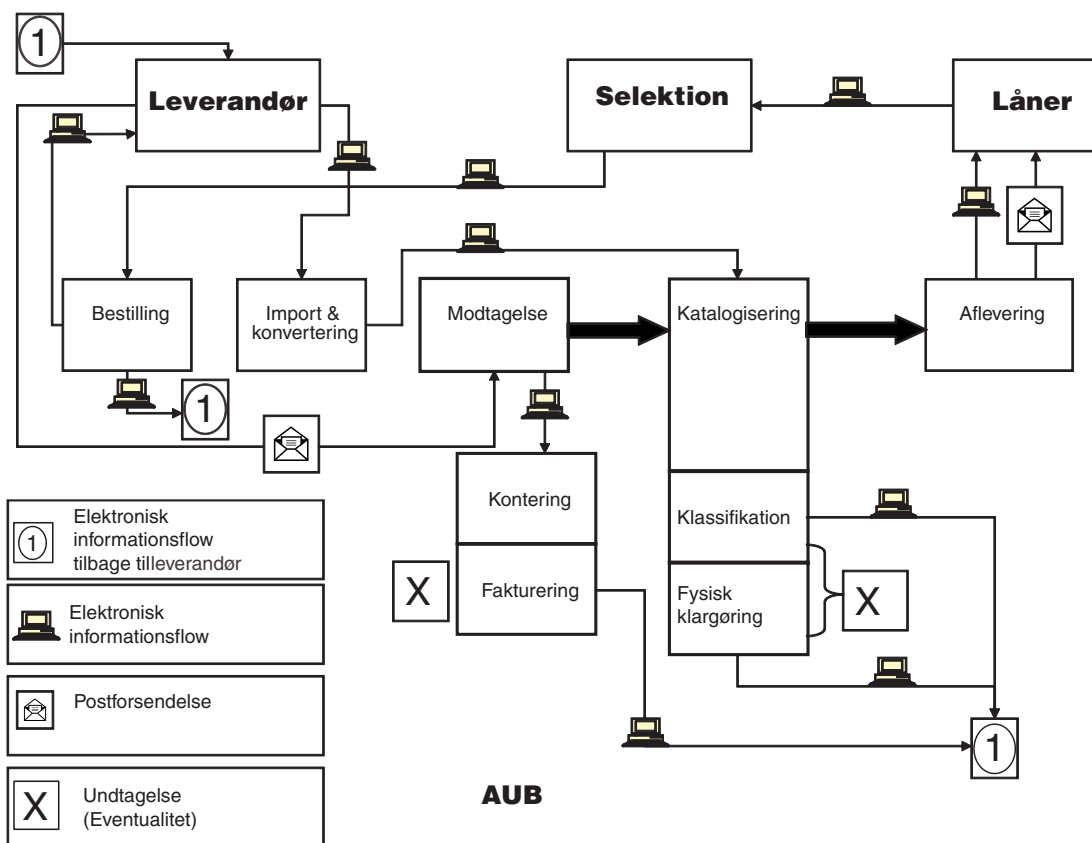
1

Leverandør

Selektion

Låner

Bestilling

Import & konvertering

Modtagelse

Katalogisering

Aflevering

1

Kontering

Fakturering

X

Klassifikation

Fysisk klargøring

X

1

1 Elektronisk informationsflow tilbage tilleverandør

Elektronisk informationsflow

Postforsendelse

X Undtagelse (Eventualitet)

AUB